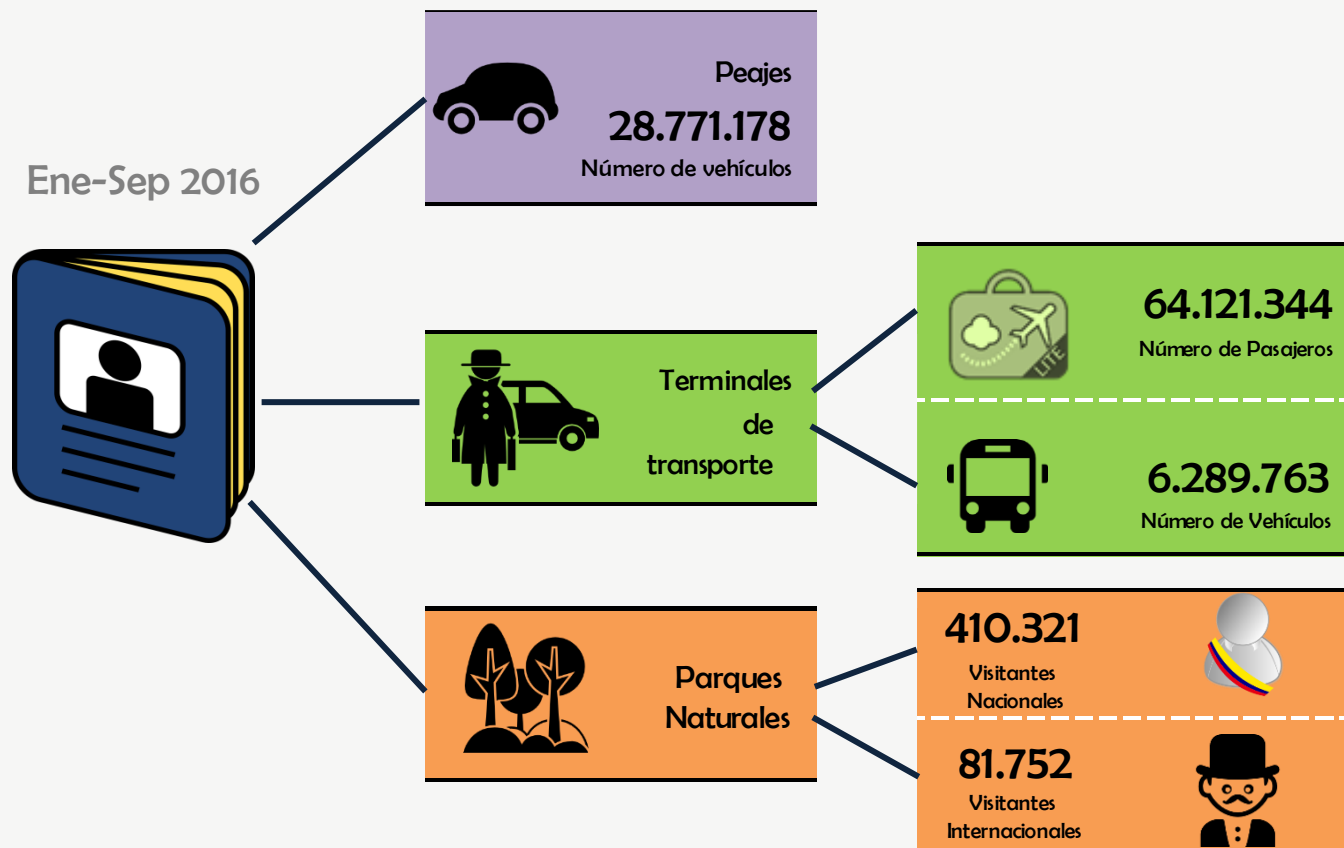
Ene-Sep 2016

Peajes
28.771.178
Número de vehículos

Terminales de transporte

LITE

64.121.344
Número de Pasajeros

6.289.763
Número de Vehículos

Parques Naturales

410.321
Visitantes Nacionales

81.752
Visitantes Internacionales